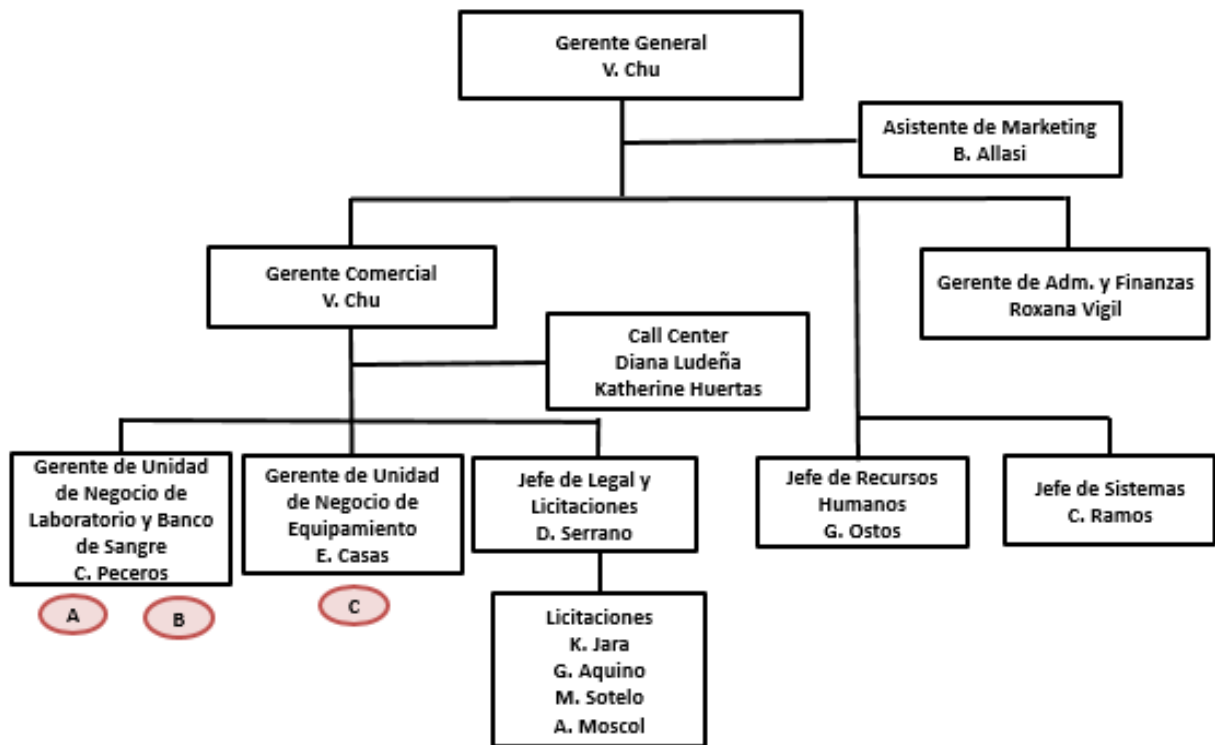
Gerente General
V. Chu

Asistente de Marketing
B. Allasi

Gerente Comercial
V. Chu

Gerente de Adm. y Finanzas
Roxana Vigil

Call Center
Diana Ludeña
Katherine Huertas

Gerente de Unidad de Negocio de Laboratorio y Banco de Sangre
C. Peceros

Gerente de Unidad de Negocio de Equipamiento
E. Casas

Jefe de Legal y Licitaciones
D. Serrano

Jefe de Recursos Humanos
G. Ostos

Jefe de Sistemas
C. Ramos

A

B

C

Licitaciones
K. Jara
G. Aquino
M. Sotelo
A. Moscol